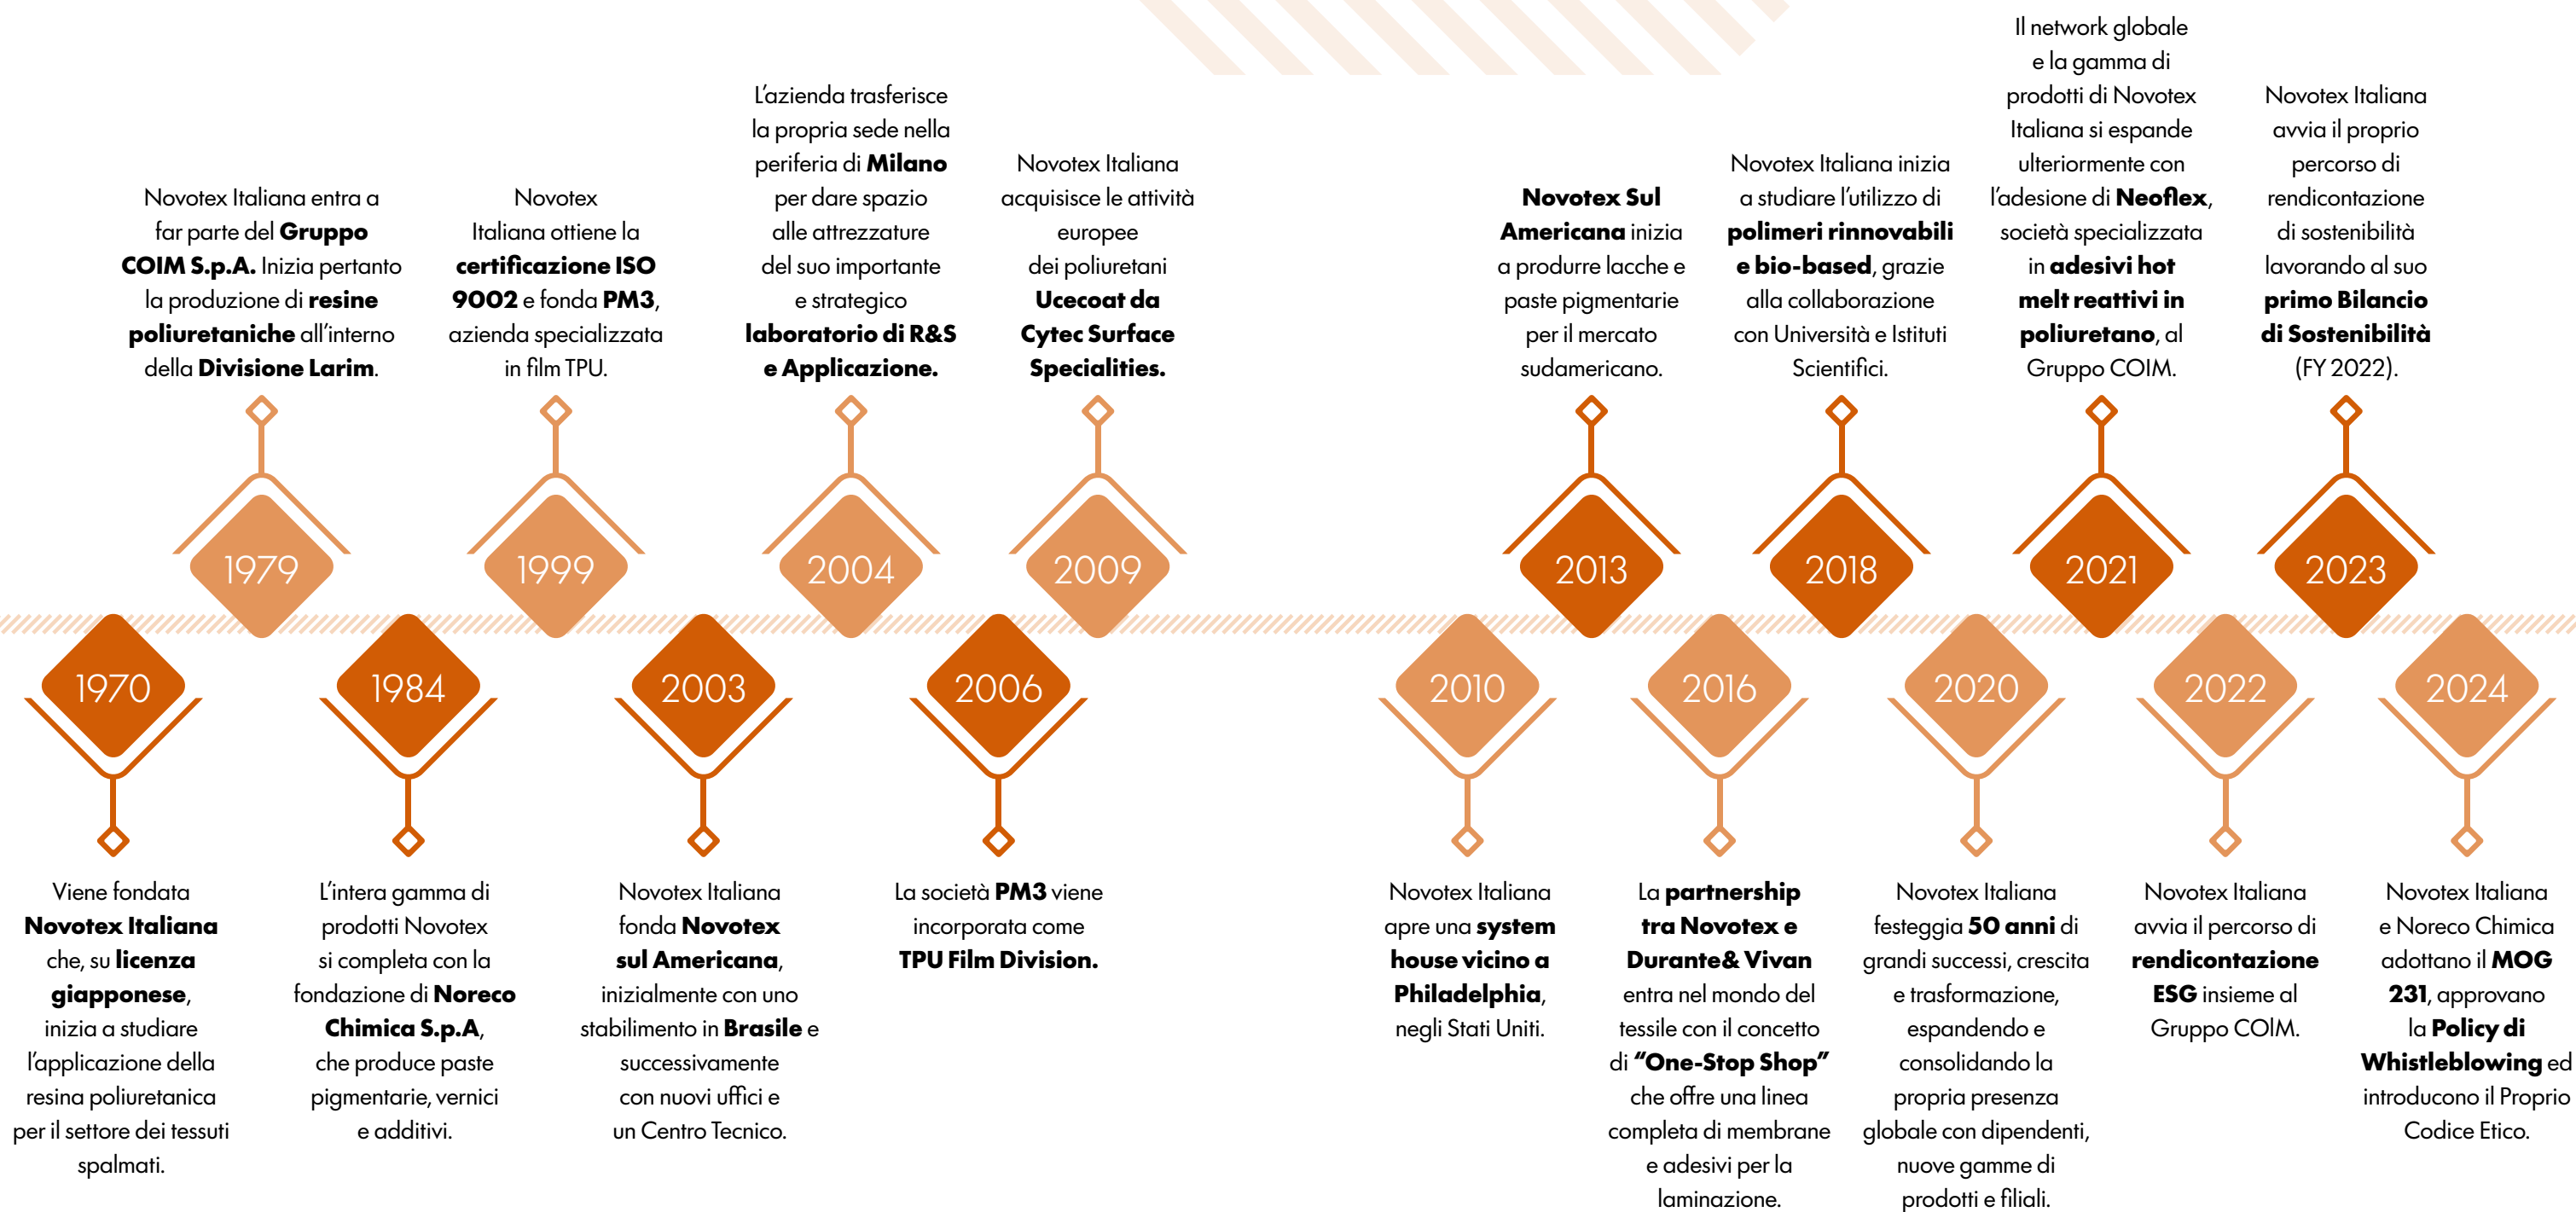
Novotex Italiana entra a far parte del **Gruppo COIM S.p.A.** Inizia pertanto la produzione di **resine poliuretaniche** all'interno della **Divisione Larim**.

1979

Novotex Italiana ottiene la **certificazione ISO 9002** e fonda **PM3**, azienda specializzata in film TPU.

1999

L'azienda trasferisce la propria sede nella periferia di **Milano** per dare spazio alle attrezzature del suo importante e strategico **laboratorio di R&S e Applicazione.**

2004

Novotex Italiana acquisisce le attività europee dei poliuretani **Ucecoat da Cytec Surface Specialities.**

2009

**Novotex Sul Americana** inizia a produrre lacche e paste pigmentarie per il mercato sudamericano.

2013

Novotex Italiana inizia a studiare l'utilizzo di **polimeri rinnovabili e bio-based**, grazie alla collaborazione con Università e Istituti Scientifici.

2018

Il network globale e la gamma di prodotti di Novotex Italiana si espande ulteriormente con l'adesione di **Neoflex**, società specializzata in **adesivi hot melt reattivi in poliuretano**, al Gruppo COIM.

2021

Novotex Italiana avvia il proprio percorso di rendicontazione di sostenibilità lavorando al suo **primo Bilancio di Sostenibilità** (FY 2022).

2023

1970

Viene fondata **Novotex Italiana** che, su **licenza giapponese**, inizia a studiare l'applicazione della resina poliuretanica per il settore dei tessuti spalmati.

1984

L'intera gamma di prodotti Novotex si completa con la fondazione di **Noreco Chimica S.p.A**, che produce paste pigmentarie, vernici e additivi.

2003

Novotex Italiana fonda **Novotex sul Americana**, inizialmente con uno stabilimento in **Brasile** e successivamente con nuovi uffici e un Centro Tecnico.

2006

La società **PM3** viene incorporata come **TPU Film Division.**

2010

Novotex Italiana apre una **system house vicino a Philadelphia**, negli Stati Uniti.

2016

La **partnership tra Novotex e Durante& Vivan** entra nel mondo del tessile con il concetto di **"One-Stop Shop"** che offre una linea completa di membrane e adesivi per la laminazione.

2020

Novotex Italiana festeggia **50 anni** di grandi successi, crescita e trasformazione, espandendo e consolidando la propria presenza globale con dipendenti, nuove gamme di prodotti e filiali.

2022

Novotex Italiana avvia il percorso di **rendicontazione ESG** insieme al Gruppo COIM.

2024

Novotex Italiana e Noreco Chimica adottano il **MOG 231**, approvano la **Policy di Whistleblowing** ed introducono il Proprio Codice Etico.